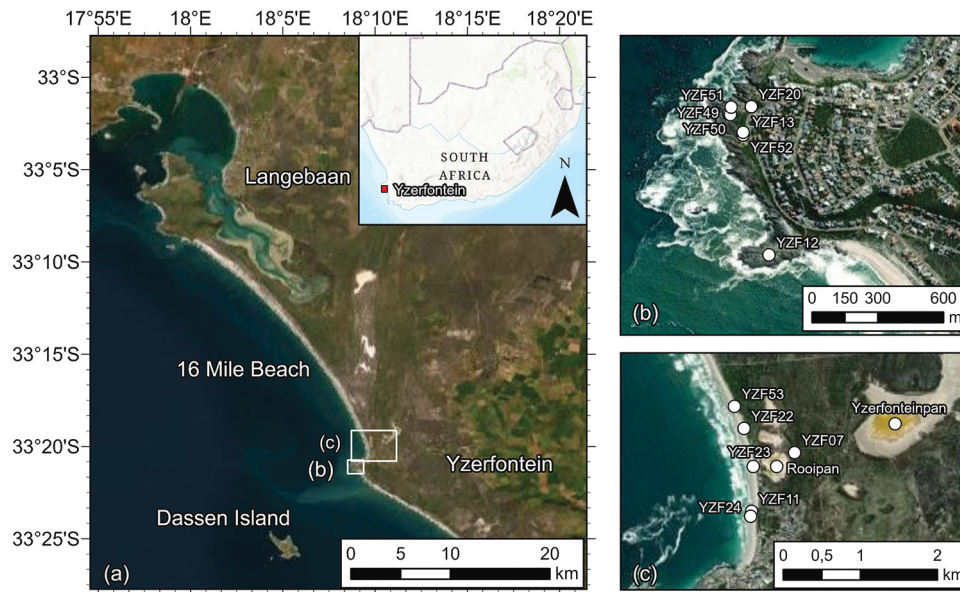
17°55'E 18°E 18°5'E 18°10'E 18°15'E 18°20'E

33°S
33°5'S
33°10'S
33°15'S
33°20'S
33°25'S

Langebaan

SOUTH AFRICA

N

Yzerfontein

16 Mile Beach

(c)
(b)

Yzerfontein

Dassen Island

(a)

0 5 10 20 km

YZF51
YZF20
YZF49
YZF13
YZF50
YZF52

YZF12

(b)

0 150 300 600 m

YZF53
YZF22
Yzerfonteinpan
YZF07
YZF23
Rooipan
YZF24
YZF11

(c)

0 0,5 1 2 km